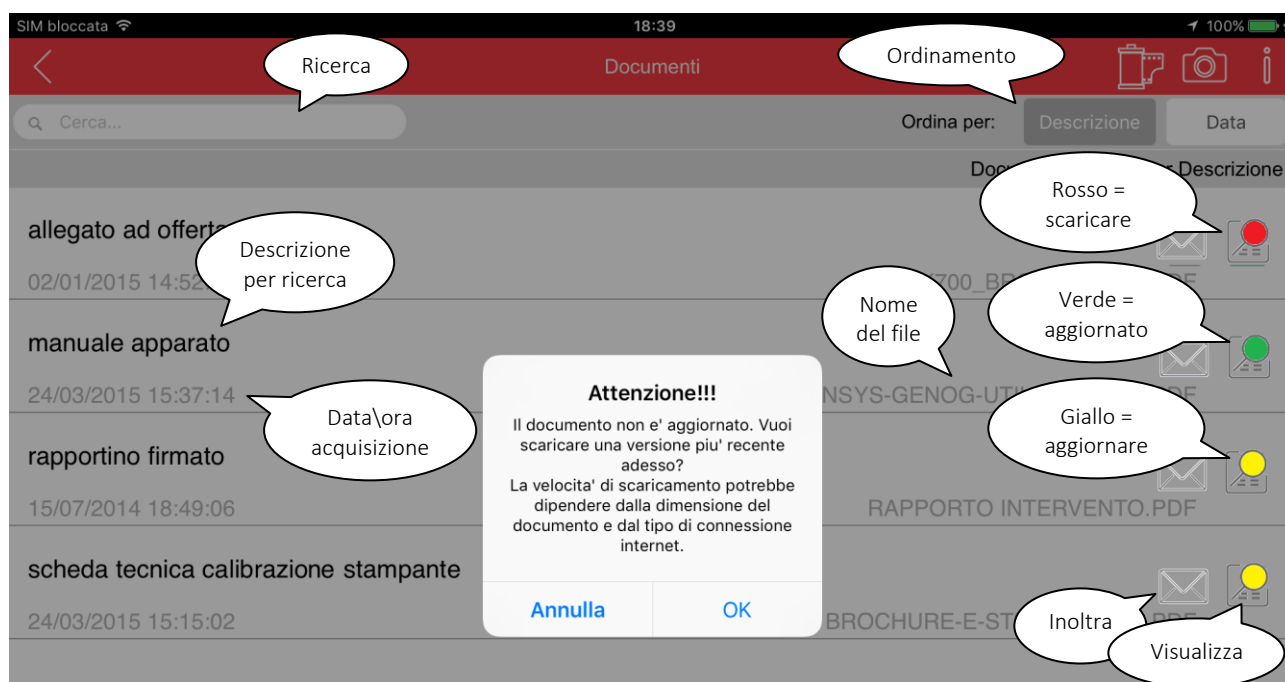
SIM bloccata 18:39 100%

Documenti

Ricerca

Ordinamento

Cerca...

Ordina per: Descrizione Data

Docu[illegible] Descrizione

Rosso = scaricare

allegato ad offert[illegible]

Descrizione per ricerca

02/01/2015 14:5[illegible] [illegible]700_BR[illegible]F

Nome del file

Verde = aggiornato

manuale apparato

24/03/2015 15:37:14 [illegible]NSYS-GENOG-UT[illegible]F

Data\ora acquisizione

Giallo = aggiornare

rapportino firmato

15/07/2014 18:49:06 RAPPORTO INTERVENTO.PDF

scheda tecnica calibrazione stampante

24/03/2015 15:15:02 BROCHURE-E-ST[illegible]

Inoltra

Visualizza

Attenzione!!!

Il documento non e' aggiornato. Vuoi scaricare una versione piu' recente adesso?
La velocita' di scaricamento potrebbe dipendere dalla dimensione del documento e dal tipo di connessione internet.

Annulla OK